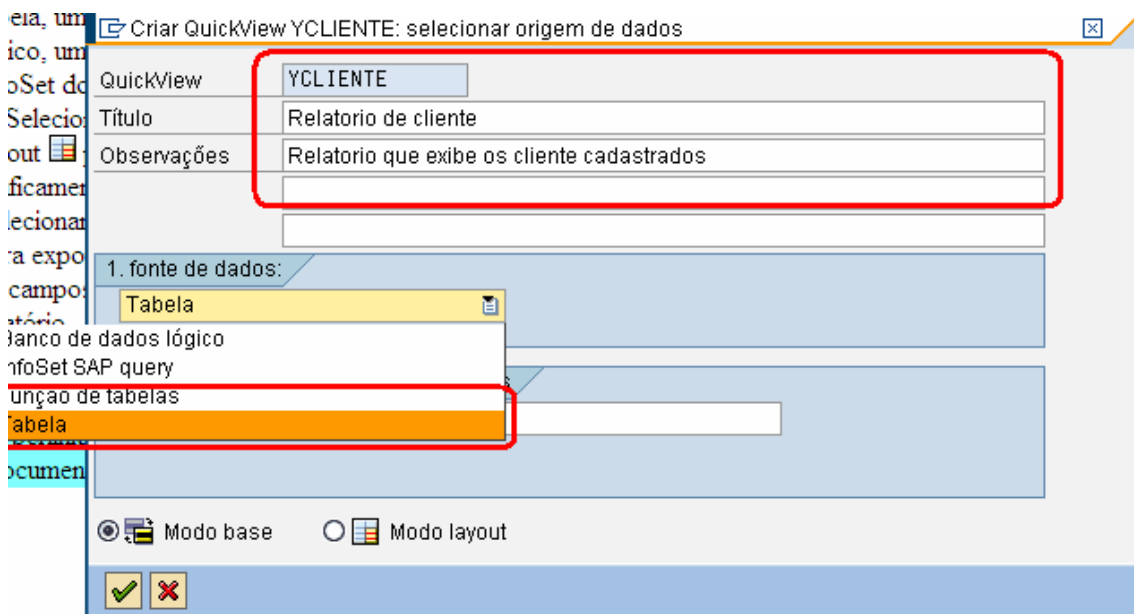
ela, um
ico, um
oSet do
Selecio
out
ficamen
lecionar
a expo
campos
atório
ocumen

Criar QuickView YCLIENTE: selecionar origem de dados

QuickView YCLIENTE
Título Relatorio de cliente
Observações Relatorio que exibe os cliente cadastrados

1. fonte de dados:
Tabela

Banco de dados lógico
nfoSet SAP query
unção de tabelas
Tabela

Modo base Modo layout